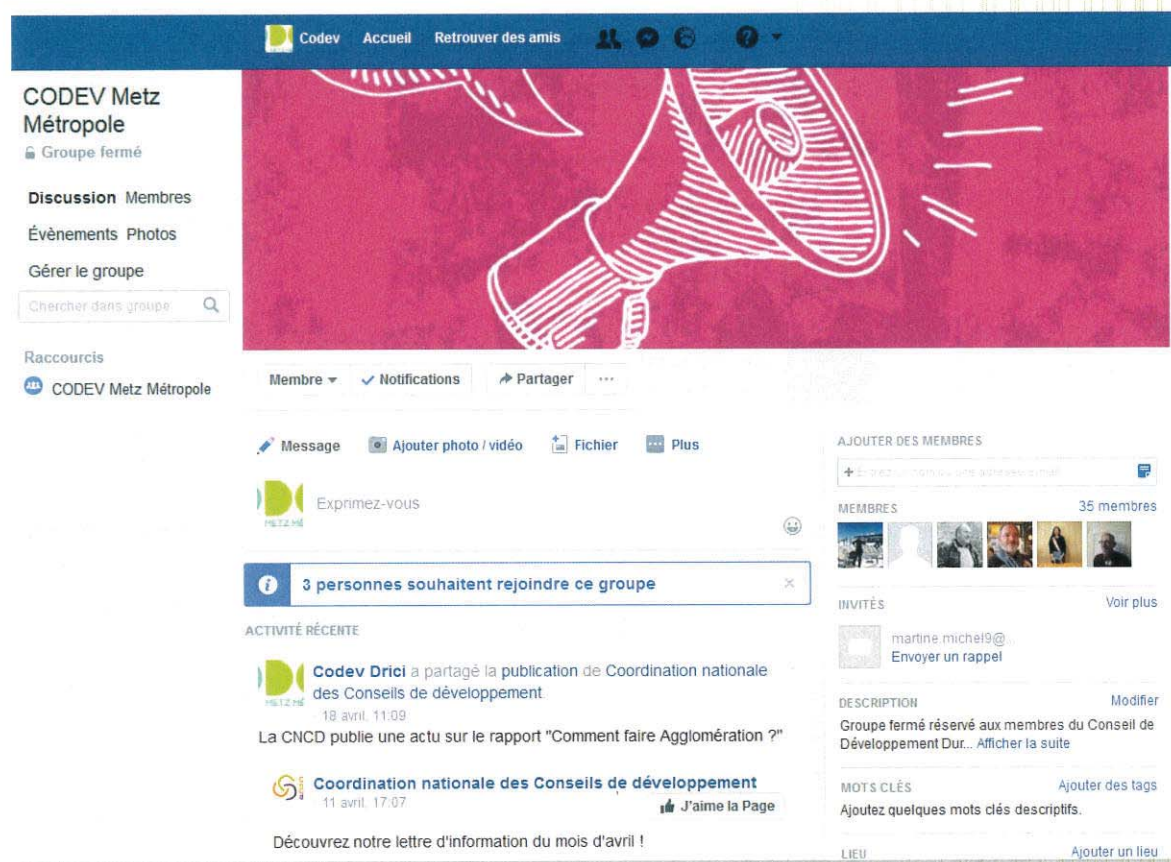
Codev Accueil Retrouver des amis

CODEV Metz Métropole
Groupe fermé

Discussion Membres
Évènements Photos
Gérer le groupe
Chercher dans groupe

Raccourcis
CODEV Metz Métropole

Membre ▾ ✓ Notifications ➦ Partager ···

Message Ajouter photo / vidéo Fichier Plus

METZ MÉ Exprimez-vous

3 personnes souhaitent rejoindre ce groupe ×

ACTIVITÉ RÉCENTE

METZ MÉ Codev Drici a partagé la publication de Coordination nationale des Conseils de développement.
18 avril, 11:09
La CNCD publie une actu sur le rapport "Comment faire Agglomération ?"

Coordination nationale des Conseils de développement
11 avril, 17:07
J'aime la Page

Découvrez notre lettre d'information du mois d'avril !

AJOUTER DES MEMBRES
+ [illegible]

MEMBRES 35 membres

INVITÉS Voir plus
martine.michel9@...
Envoyer un rappel

DESCRIPTION Modifier
Groupe fermé réservé aux membres du Conseil de Développement Dur... Afficher la suite

MOTS CLÉS Ajouter des tags
Ajoutez quelques mots clés descriptifs.

LIEU Ajouter un lieu